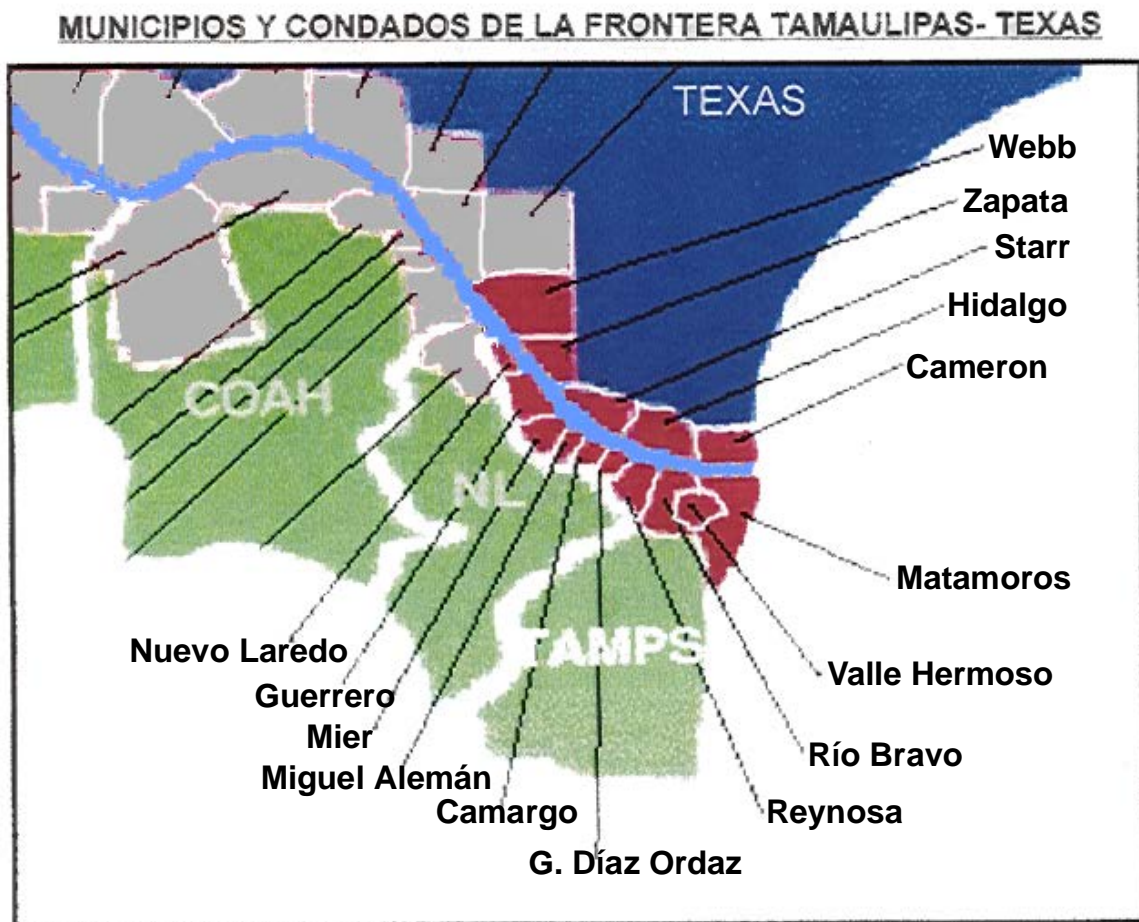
MUNICIPIOS Y CONDADOS DE LA FRONTERA TAMAULIPAS- TEXAS

TEXAS

Webb

Zapata

Starr

Hidalgo

Cameron

COAH

NL

TAMPS

Matamoros

Valle Hermoso

Río Bravo

Reynosa

Nuevo Laredo

Guerrero

Mier

Miguel Alemán

Camargo

G. Díaz Ordaz